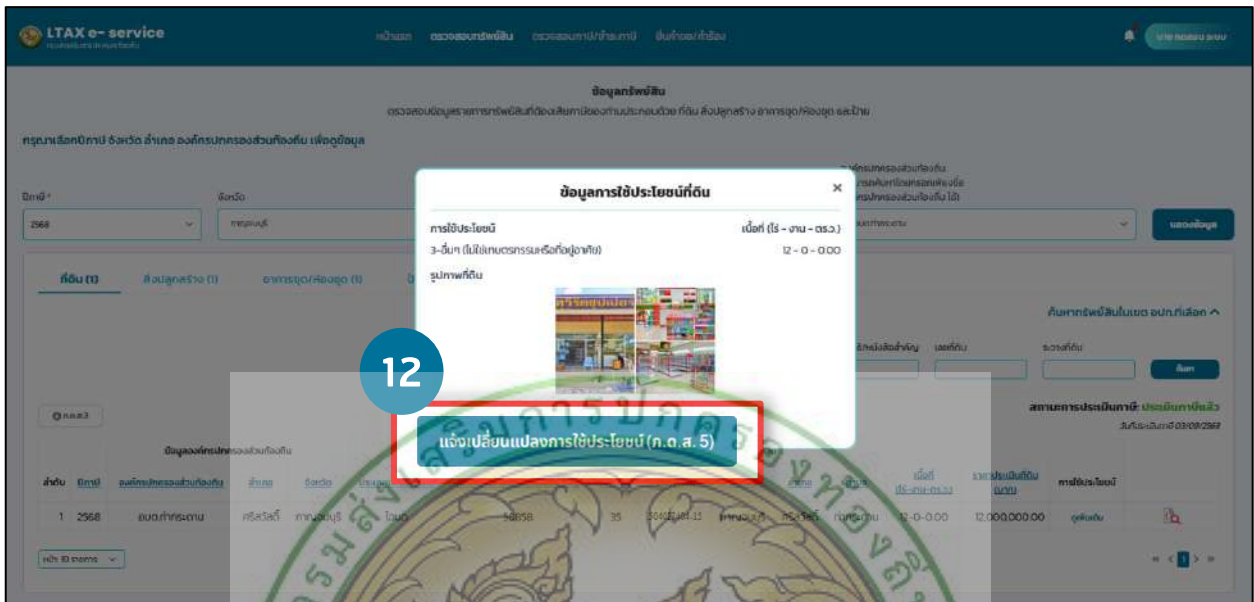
LTAX e- service

หน้าแรก ตรวจสอบทรัพย์สิน ตรวจสอบภาษี/ค่าภาษี ยื่นคำขอ/คำร้อง

ข้อมูลทรัพย์สิน

ตรวจสอบข้อมูลรายการทรัพย์สินที่ต้องเสียภาษีของท่านประกอบด้วย ที่ดิน สิ่งปลูกสร้าง อาคารชุด/ห้องชุด และป้าย

กรุณาเลือกปีภาษี จังหวัด อำเภอ องค์กรปกครองส่วนท้องถิ่น เพื่อดูข้อมูล

ปีภาษี *
2568

จังหวัด

ค้นหาข้อมูล

ที่ดิน (1) สิ่งปลูกสร้าง (1) อาคารชุด/ห้องชุด (1)

ข้อมูลการใช้ประโยชน์ที่ดิน

การใช้ประโยชน์ เนื้อที่ (ไร่ - งาน - ตร.ว.)
3-อื่นๆ (ไม่ใช่เกษตรกรรมหรือที่อยู่อาศัย) 12 - 0 - 0.00

รูปภาพที่ดิน

12

แจ้งเปลี่ยนแปลงการใช้ประโยชน์ (ภ.ด.ส. 5)

ค้นหาทรัพย์สินในเขต อปท.ที่เลือก

ค้นหา

สถานะการประเมินภาษี: ประเมินภาษีแล้ว

ลำดับ ปีภาษี องค์กรปกครองส่วนท้องถิ่น อำเภอ จังหวัด

1 2568 อบต.ท่ากระดาน ศรีสวัสดิ์ กาญจนบุรี 12-0-0.00 12,000,000.00 ดูข้อมูล

หน้า 10 รายการ

1